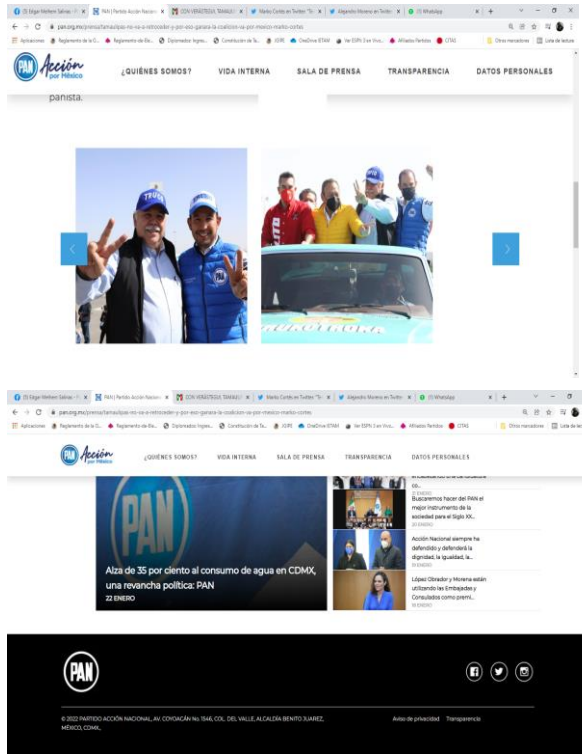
(1) Edgar Melhem Salinas | PAN | Partido Acción Nacional | CON VERASTEGUI, TAMAULIPAS | Marko Cortés en Twitter | Alejandro Moreno en Twitter | (1) WhatsApp

pan.org.mx/prensa/tamaulipas-no-va-a-retroceder-y-por-eso-ganara-la-coalicion-va-por-mexico-marko-cortes

Aplicaciones | Reglamento de la G... | Reglamento de Ele... | Diplomado Ingles... | Constitución de Ta... | ISPR | OneDrive IETAM | Ver ESPN | Afiliados Partidos | CITAS | Otros marcadores | Lista de lectura

PAN Acción por México

¿QUIÉNES SOMOS? VIDA INTERNA SALA DE PRENSA TRANSPARENCIA DATOS PERSONALES

panista.

(1) Edgar Melhem Salinas | PAN | Partido Acción Nacional | CON VERASTEGUI, TAMAULIPAS | Marko Cortés en Twitter | Alejandro Moreno en Twitter | (1) WhatsApp

pan.org.mx/prensa/tamaulipas-no-va-a-retroceder-y-por-eso-ganara-la-coalicion-va-por-mexico-marko-cortes

PAN Acción por México

¿QUIÉNES SOMOS? VIDA INTERNA SALA DE PRENSA TRANSPARENCIA DATOS PERSONALES

Buscaremos hacer del PAN el mejor instrumento de la sociedad para el Siglo XX...
20 ENERO

Acción Nacional siempre ha defendido y defenderá la dignidad, la igualdad, la...
19 ENERO

López Obrador y Morena están utilizando las Embajadas y Consulados como premi...
19 ENERO

Alza de 35 por ciento al consumo de agua en CDMX, una revancha política: PAN
22 ENERO

PAN

© 2022 PARTIDO ACCIÓN NACIONAL, AV. COYOACÁN No. 1546, COL. DEL VALLE, ALCALDÍA BENITO JUÁREZ, MÉXICO, CDMX.

Aviso de privacidad Transparencia